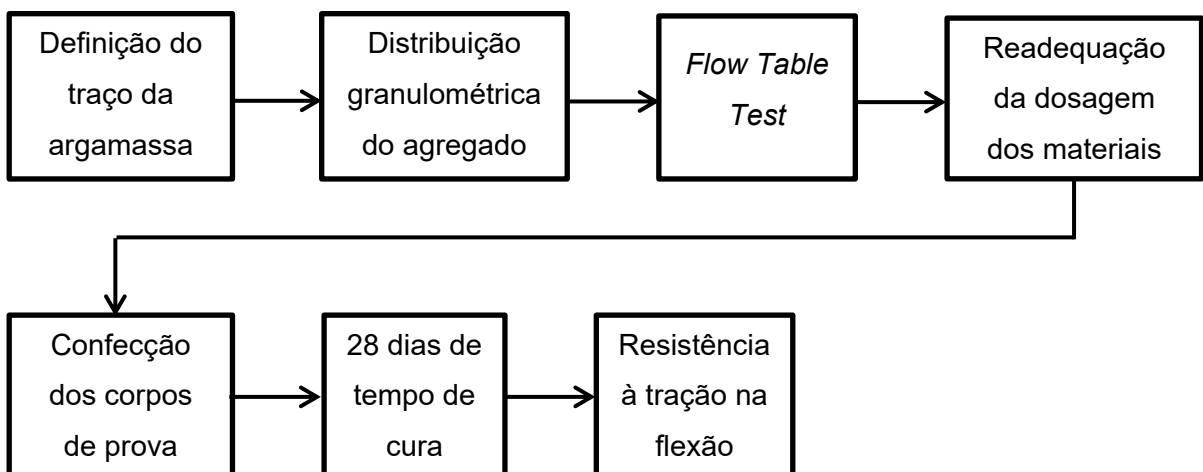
Definição do traço da argamassa

Distribuição granulométrica do agregado

*Flow Table Test*

Readequação da dosagem dos materiais

Confecção dos corpos de prova

28 dias de tempo de cura

Resistência à tração na flexão